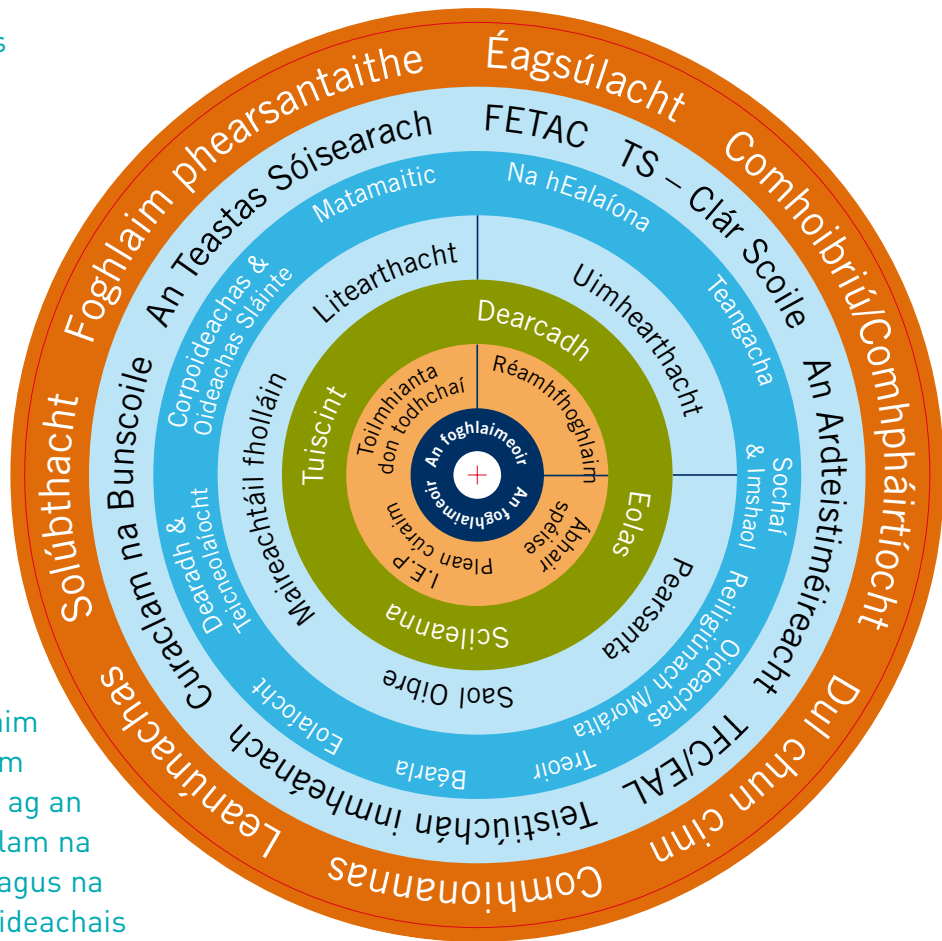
s

him
m
ag an
lam na
agus na
ideachais

Foghlaim phearsantaithe
Éagsúlacht
Comhoibriú/Comhpháirtíocht
Dul chun cinn
Comhionannas
Leanúnachas
Solúbthacht

An Teastas Sóisearach
FETAC
TS – Clár Scoile
An Ardteistiméireacht
TFC/EAL
Teistiúchán inmheánach
Curaclam na Bunscoile

Matamaitic
Na hEalaíona
Teangacha
Sochaí & Imshaol
Oideachas Reiligiúnach /Morálta
Treoir
Béarla
Eolaíocht
Dearadh & Teicneolaíocht
Corpoideachas & Oideachas Sláinte

Litearthacht
Uimhearthacht
Pearsanta
Saol Oibre
Maireachtáil fholláin

Dearcadh
Eolas
Scileanna
Tuiscint

Réamhfhoghlaim
Ábhair spéise
Plean cúraim I.E.P
Toilmhianta don todhchaí

An foghlaimeoir
An foghlaimeoir